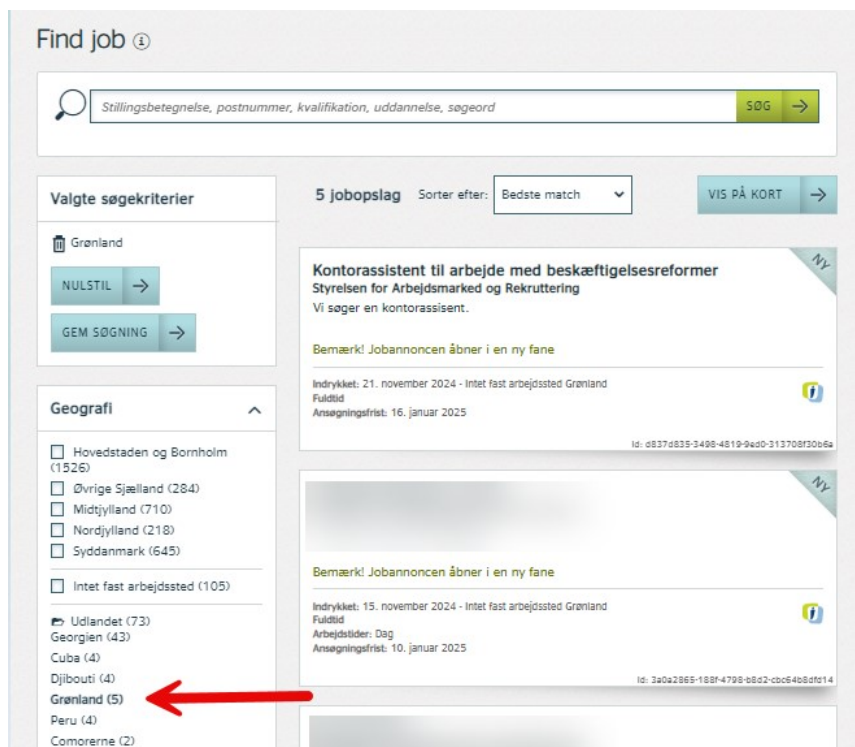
Find job ⓘ

Stillingsbetegnelse, postnummer, kvalifikation, uddannelse, søgeord

SØG →

Valgte søgekriterier

Grønland

NULSTIL →

GEM SØGNING →

Geografi

Hovedstaden og Bornholm (1526)
Øvrige Sjælland (284)
Midtjylland (710)
Nordjylland (218)
Syddanmark (645)

Intet fast arbejdssted (105)

Udlandet (73)
Georgien (43)
Cuba (4)
Djibouti (4)
Grønland (5)
Peru (4)
Comorerne (2)

5 jobopslag Sorter efter: Bedste match

VIS PÅ KORT →

NY

Kontorassistent til arbejde med beskæftigelsesreformer
Styrelsen for Arbejdsmarked og Rekruttering
Vi søger en kontorassistent.

Bemærk! Jobannoncen åbner i en ny fane

Indrykket: 21. november 2024 - Intet fast arbejdssted Grønland
Fuldtid
Ansøgningsfrist: 16. januar 2025

Id: d837d835-3496-4819-9ed0-313708f30b6a

NY

Bemærk! Jobannoncen åbner i en ny fane

Indrykket: 15. november 2024 - Intet fast arbejdssted Grønland
Fuldtid
Arbejdstider: Dag
Ansøgningsfrist: 10. januar 2025

Id: 3a0a2865-188f-4798-b8d2-cbc64b8dfd14